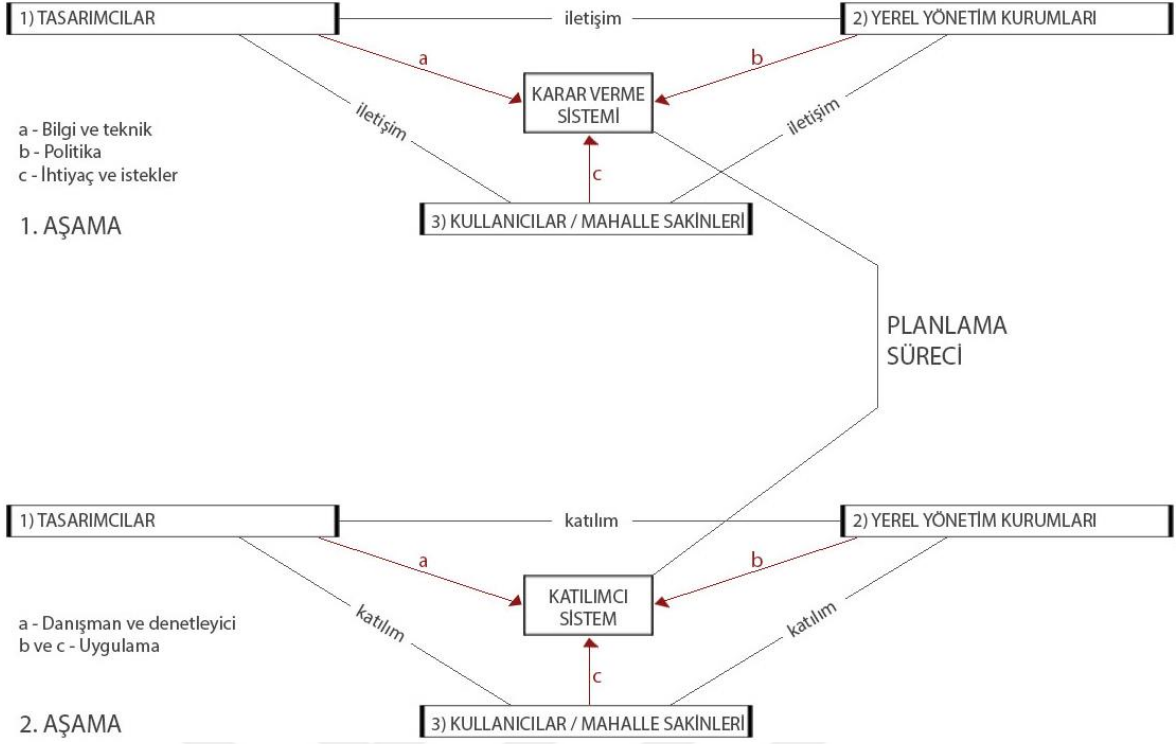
1) TASARIMCILAR

iletişim

2) YEREL YÖNETİM KURUMLARI

a

b

KARAR VERME SİSTEMİ

iletişim

iletişim

a - Bilgi ve teknik
b - Politika
c - İhtiyaç ve istekler

c

1. AŞAMA

3) KULLANICILAR / MAHALLE SAKİNLERİ

PLANLAMA SÜRECİ

1) TASARIMCILAR

katılım

2) YEREL YÖNETİM KURUMLARI

a

b

KATILIMCI SİSTEM

katılım

katılım

a - Danışman ve denetleyici
b ve c - Uygulama

c

2. AŞAMA

3) KULLANICILAR / MAHALLE SAKİNLERİ